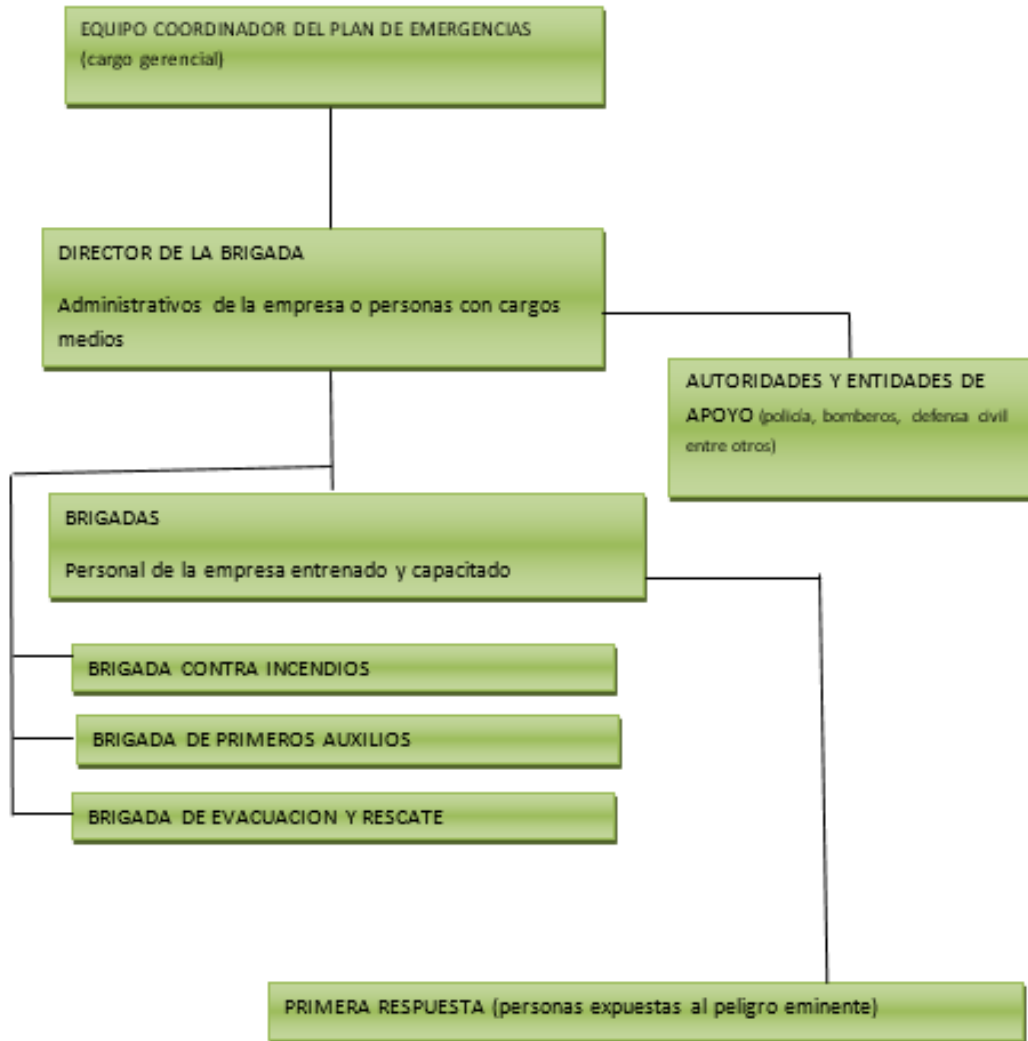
EQUIPO COORDINADOR DEL PLAN DE EMERGENCIAS
(cargo gerencial)

DIRECTOR DE LA BRIGADA

Administrativos de la empresa o personas con cargos medios

AUTORIDADES Y ENTIDADES DE APOYO (policia, bomberos, defensa civil entre otros)

BRIGADAS

Personal de la empresa entrenado y capacitado

BRIGADA CONTRA INCENDIOS

BRIGADA DE PRIMEROS AUXILIOS

BRIGADA DE EVACUACION Y RESCATE

PRIMERA RESPUESTA (personas expuestas al peligro eminente)